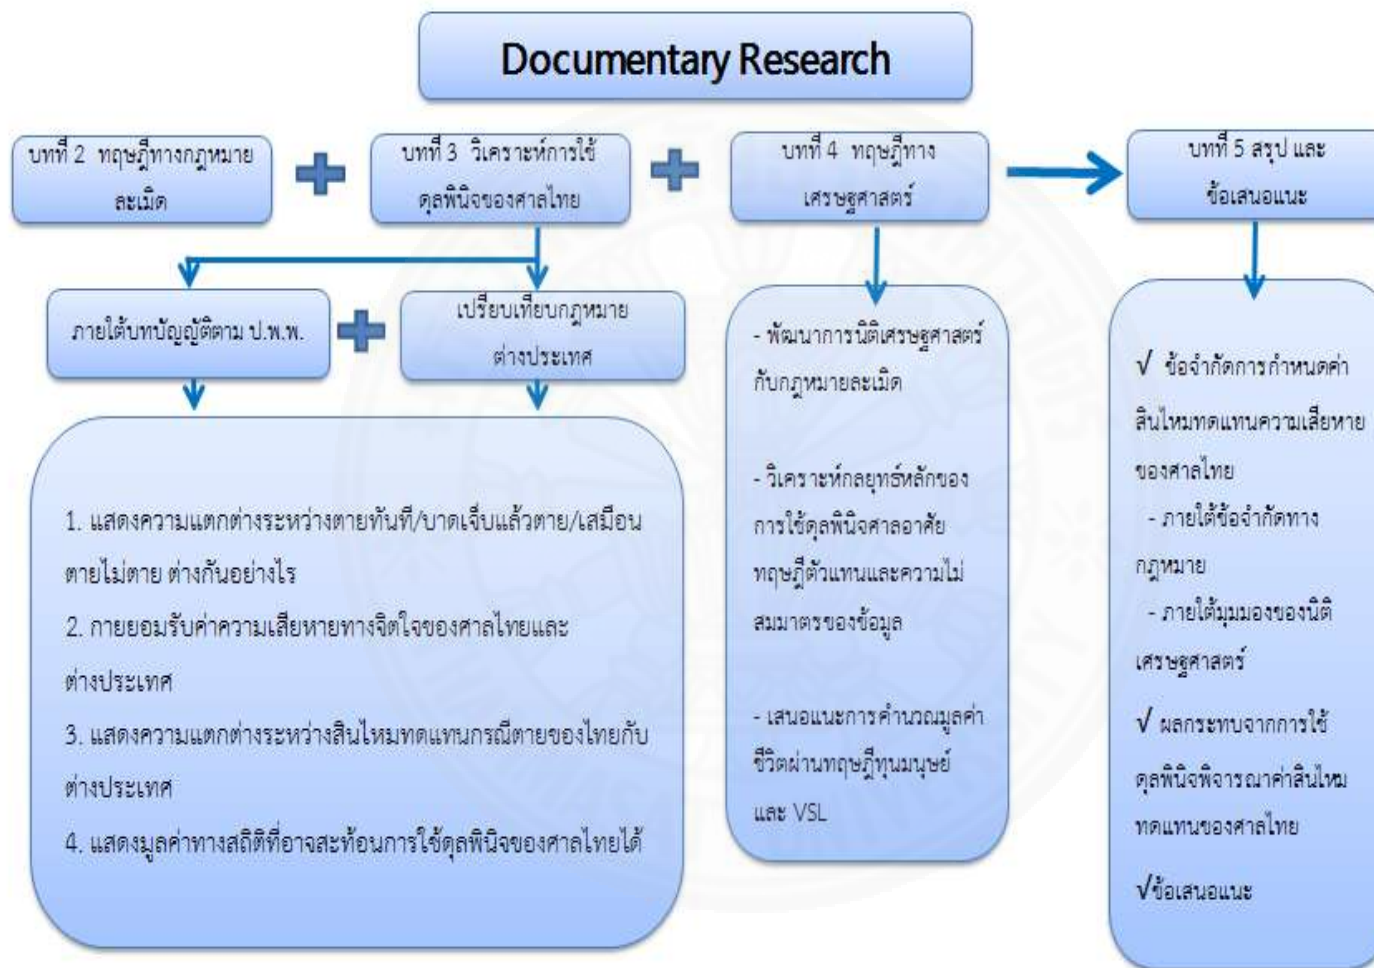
Documentary Research

บทที่ 2 ทฤษฎีทางกฎหมายละเมิด

บทที่ 3 วิเคราะห์การใช้ดุลพินิจของศาลไทย

บทที่ 4 ทฤษฎีทางเศรษฐศาสตร์

บทที่ 5 สรุป และข้อเสนอแนะ

ภายใต้บทบัญญัติตาม ป.พ.พ.

เปรียบเทียบกฎหมายต่างประเทศ

1. แสดงความแตกต่างระหว่างตายทันที/บาดเจ็บแล้วตาย/เสมือนตายไม่ตาย ต่างกันอย่างไร
2. การยอมรับค่าความเสียหายทางจิตใจของศาลไทยและต่างประเทศ
3. แสดงความแตกต่างระหว่างสินไหมทดแทนกรณีตายของไทยกับต่างประเทศ
4. แสดงมูลค่าทางสถิติที่อาจสะท้อนการใช้ดุลพินิจของศาลไทยได้

- พัฒนาการนิติเศรษฐศาสตร์กับกฎหมายละเมิด

- วิเคราะห์กลยุทธ์หลักของการใช้ดุลพินิจศาลอาศัยทฤษฎีตัวแทนและความไม่สมมาตรของข้อมูล

- เสนอแนะการคำนวณมูลค่าชีวิตผ่านทฤษฎีทุนมนุษย์และ VSL

√ ข้อจำกัดการกำหนดค่าสินไหมทดแทนความเสียหายของศาลไทย
- ภายใต้ข้อจำกัดทางกฎหมาย
- ภายใต้มุมมองของนิติเศรษฐศาสตร์

√ ผลกระทบจากการใช้ดุลพินิจพิจารณาค่าสินไหมทดแทนของศาลไทย

√ข้อเสนอแนะ